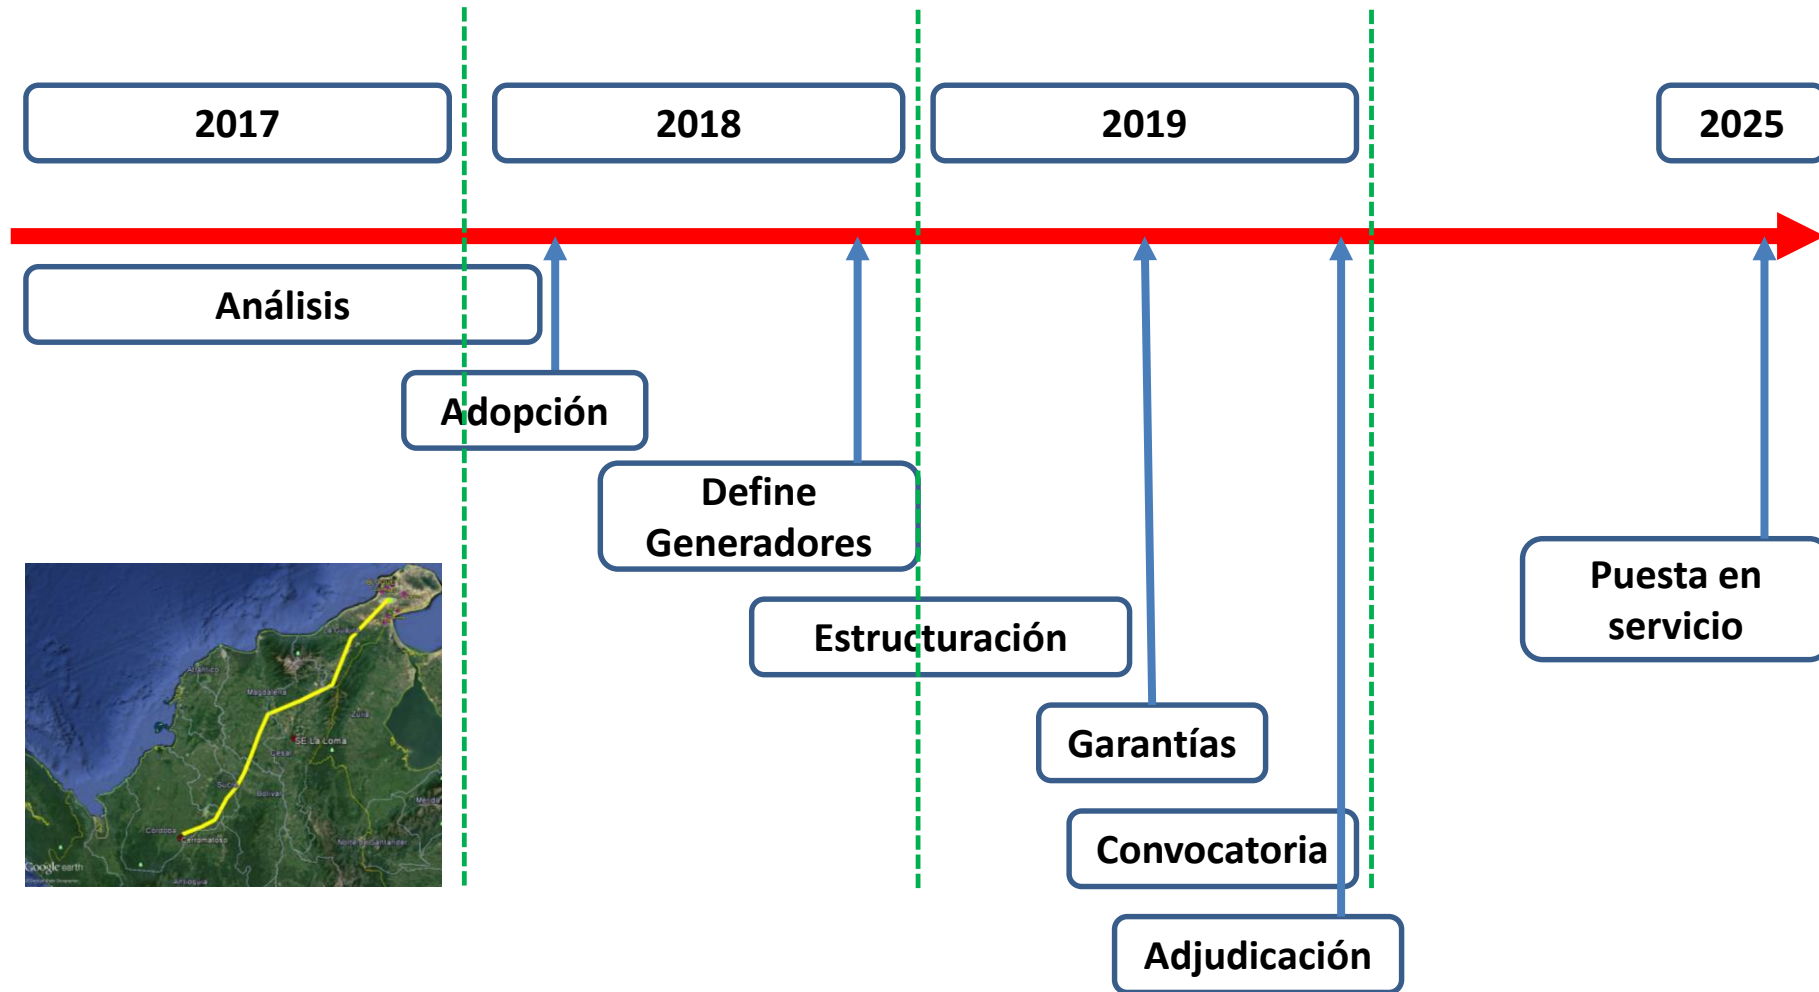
2017

2018

2019

2025

Análisis

Adopción

Define Generadores

Estructuración

Garantías

Convocatoria

Adjudicación

Puesta en servicio

Atlántico

Magdalena

La Guajira

SE La Loma

Cesar

Zulia

Sucre

Bolívar

Córdoba

Cerromatoso

Norte de Santander

Antioquia

Mérida

Google earth